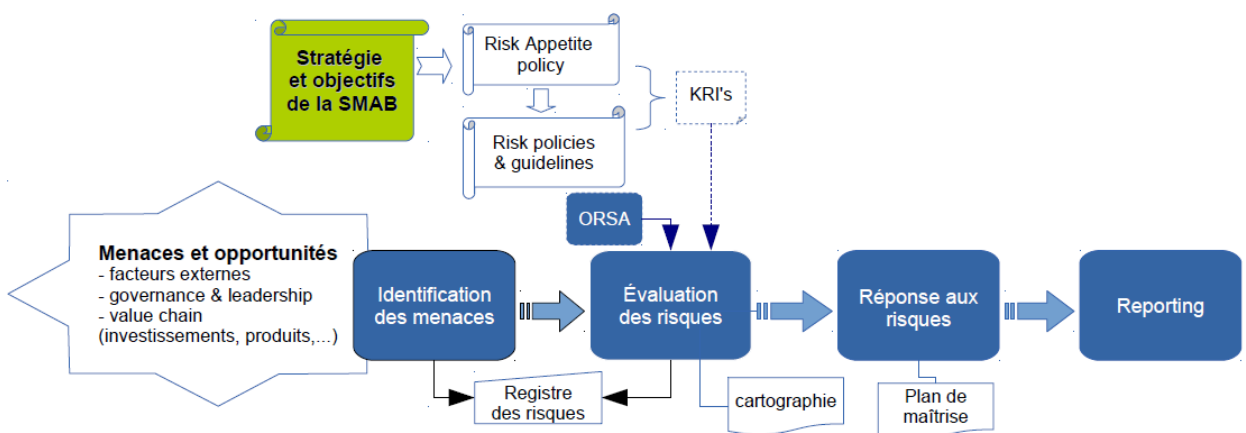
Stratégie et objectifs de la SMAB

Risk Appetite policy

Risk policies & guidelines

KRI's

ORSA

Menaces et opportunités
- facteurs externes
- governance & leadership
- value chain (investissements, produits,...)

Identification des menaces

Évaluation des risques

Réponse aux risques

Reporting

Registre des risques

cartographie

Plan de maîtrise